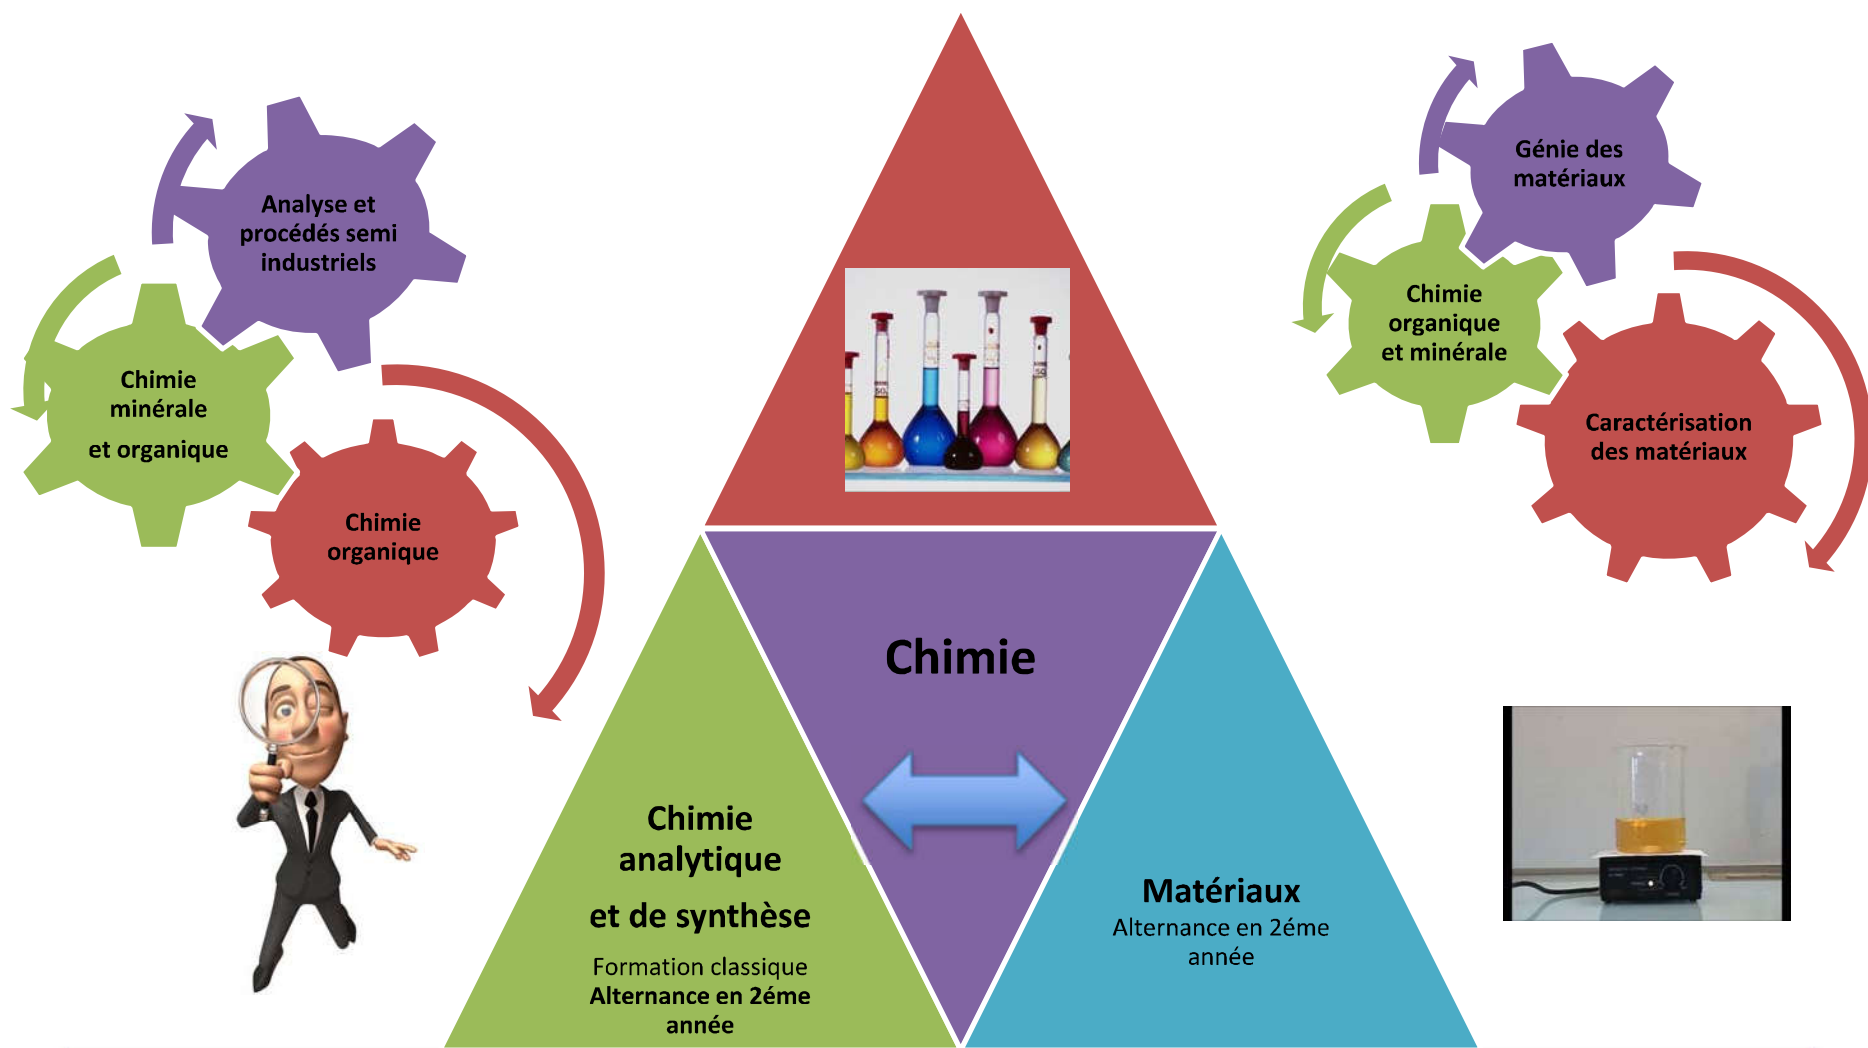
Analyse et procédés semi industriels

Chimie minérale

et organique

Chimie organique

Chimie

Chimie analytique

et de synthèse

Formation classique
Alternance en 2éme année

Matériaux
Alternance en 2éme année

Génie des matériaux

Chimie organique et minérale

Caractérisation des matériaux